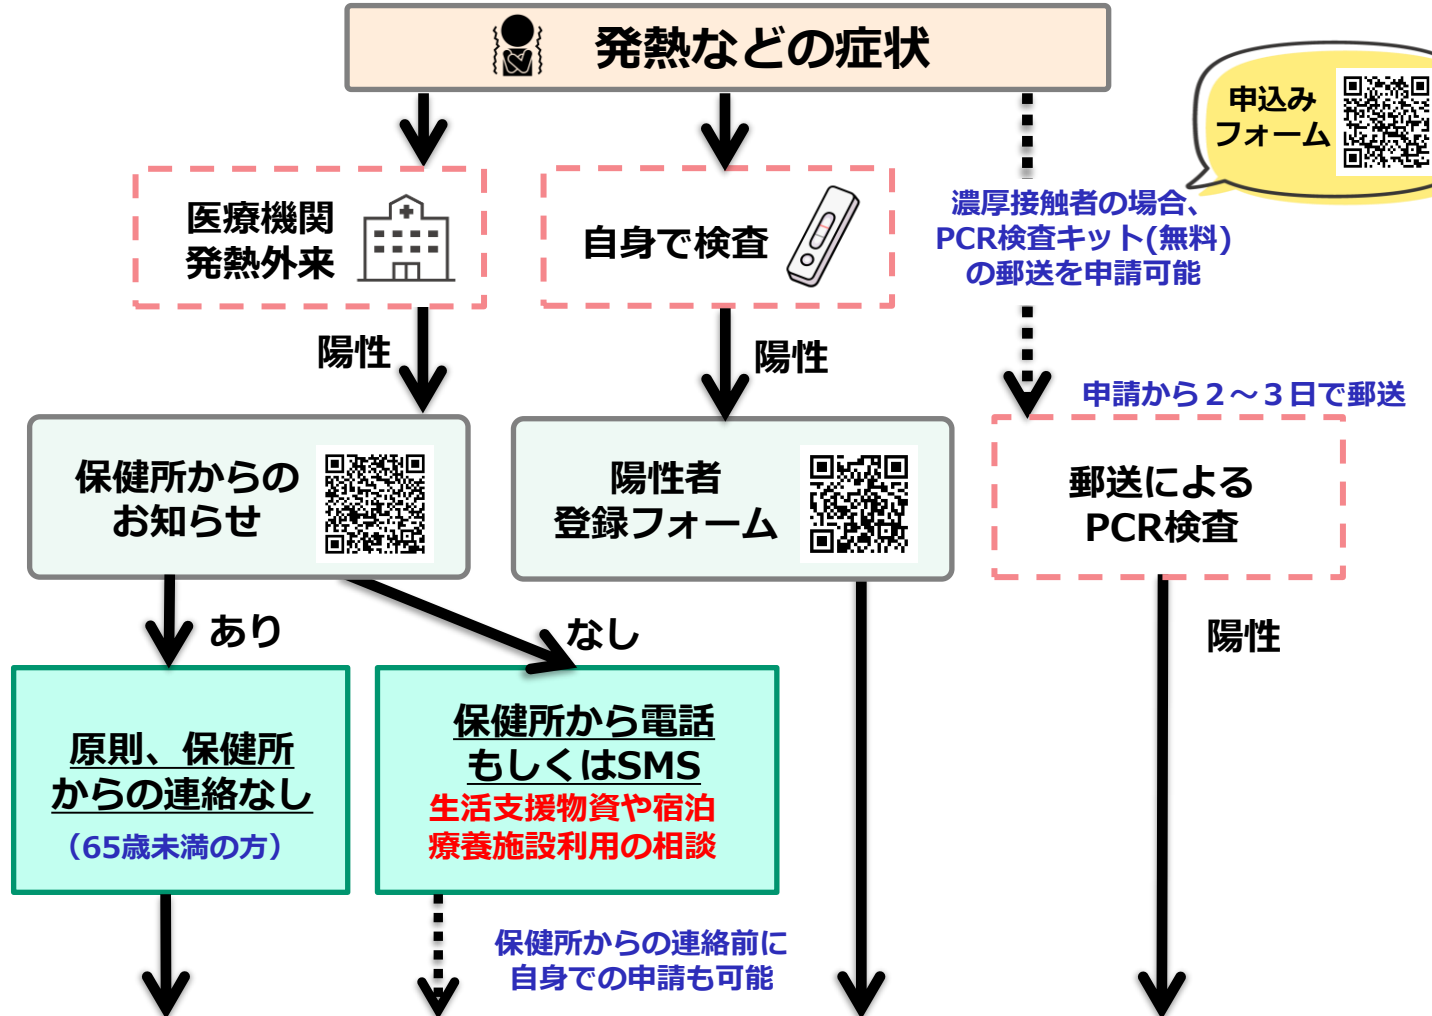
発熱などの症状

申込み
フォーム

医療機関
発熱外来

自身で検査

濃厚接触者の場合、
PCR検査キット(無料)
の郵送を申請可能

陽性

陽性

申請から２～３日で郵送

保健所からの
お知らせ

陽性者
登録フォーム

郵送による
PCR検査

あり

なし

陽性

原則、保健所
からの連絡なし
（65歳未満の方）

保健所から電話
もしくはSMS
生活支援物資や宿泊
療養施設利用の相談

保健所からの連絡前に
自身での申請も可能